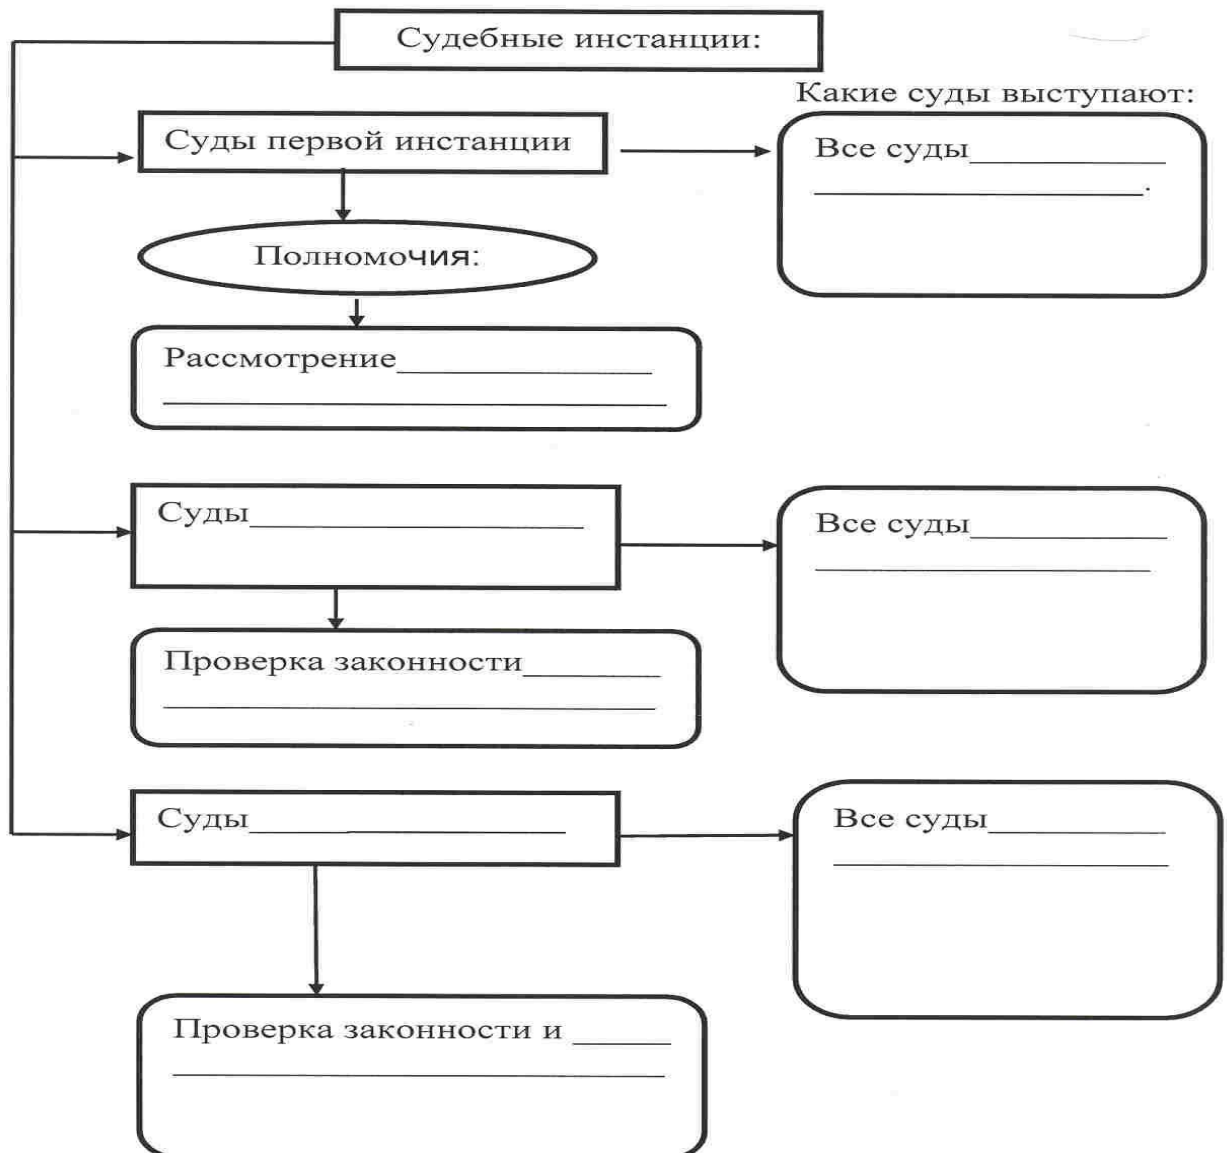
Судебные инстанции:

Какие суды выступают:

Суды первой инстанции

Все суды____________ _________________.

Полномочия:

Рассмотрение______________ ________________________

Суды___________________

Все суды____________ _________________

Проверка законности________ ________________________

Суды___________________

Все суды____________ _________________

Проверка законности и _____ ________________________